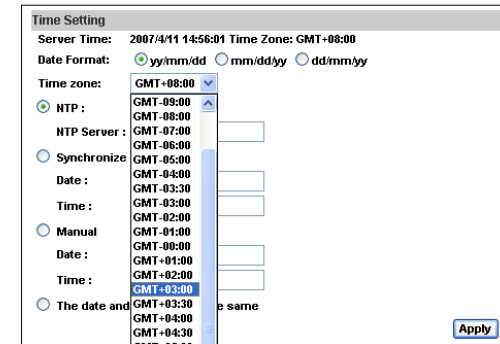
Time Setting

Server Time: 2007/4/11 14:56:01 Time Zone: GMT+08:00

Date Format: yy/mm/dd mm/dd/yy dd/mm/yy

Time zone: GMT+08:00

NTP :

NTP Server :

Synchronize

Date :

Time :

Manual

Date :

Time :

The date and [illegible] e same

GMT-09:00
GMT-08:00
GMT-07:00
GMT-06:00
GMT-05:00
GMT-04:00
GMT-03:30
GMT-03:00
GMT-02:00
GMT-01:00
GMT-00:00
GMT+01:00
GMT+02:00
GMT+03:00
GMT+03:30
GMT+04:00
GMT+04:30

Apply